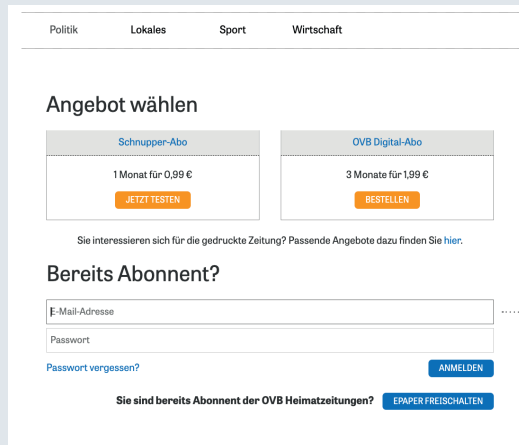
Politik Lokales Sport Wirtschaft

Angebot wählen

Schnupper-Abo

1 Monat für 0,99 €

JETZT TESTEN

OVB Digital-Abo

3 Monate für 1,99 €

BESTELLEN

Sie interessieren sich für die gedruckte Zeitung? Passende Angebote dazu finden Sie hier.

Bereits Abonnent?

E-Mail-Adresse

Passwort

Passwort vergessen?

ANMELDEN

Sie sind bereits Abonnent der OVB Heimatzeitungen?

EPAPER FREISCHALTEN